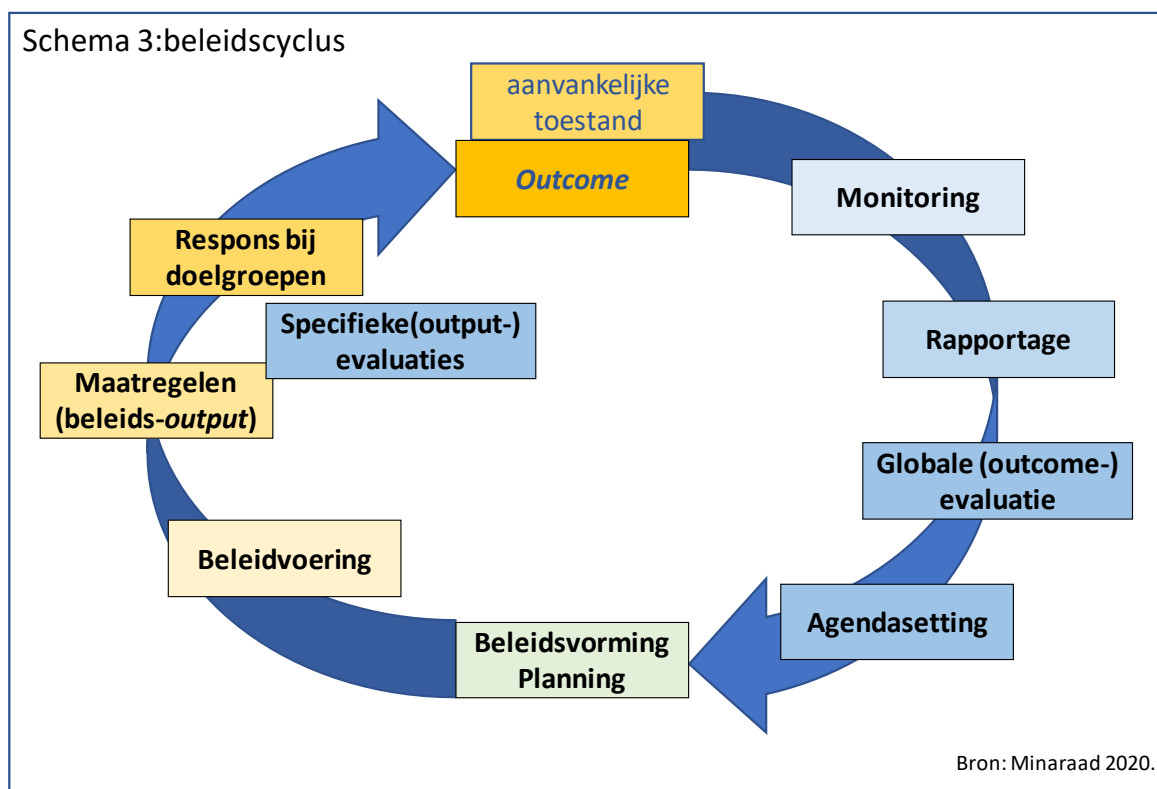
Schema 3:beleidscyclus

aanvankelijke toestand

Outcome

Monitoring

Rapportage

Globale (outcome-) evaluatie

Agendasetting

Beleidsvorming Planning

Beleidvoering

Maatregelen (beleids-output)

Specifieke(output-) evaluaties

Respons bij doelgroepen

Bron: Minaraad 2020.